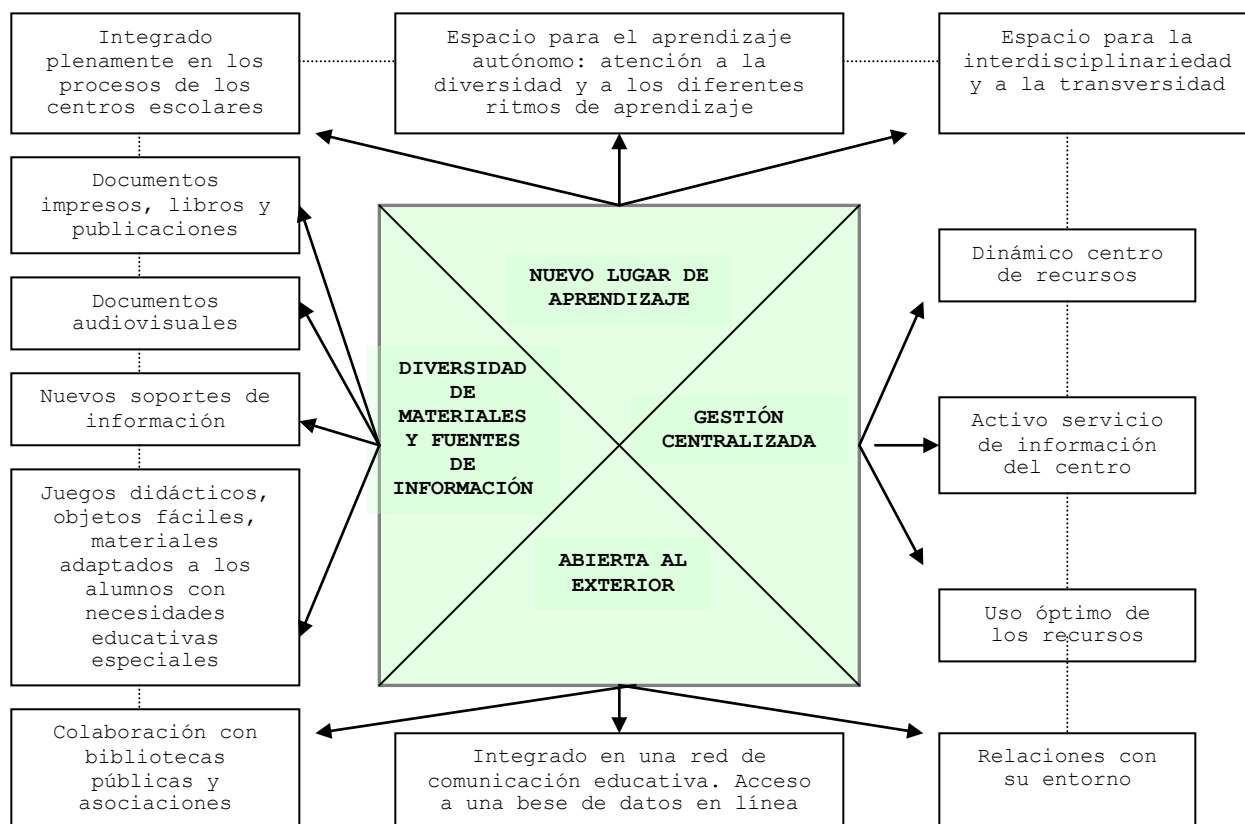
Integrado plenamente en los procesos de los centros escolares

Espacio para el aprendizaje autónomo: atención a la diversidad y a los diferentes ritmos de aprendizaje

Espacio para la interdisciplinariedad y a la transversidad

Documentos impresos, libros y publicaciones

Documentos audiovisuales

Nuevos soportes de información

Juegos didácticos, objetos fáciles, materiales adaptados a los alumnos con necesidades educativas especiales

NUEVO LUGAR DE APRENDIZAJE

DIVERSIDAD DE MATERIALES Y FUENTES DE INFORMACIÓN

GESTIÓN CENTRALIZADA

ABIERTA AL EXTERIOR

Dinámico centro de recursos

Activo servicio de información del centro

Uso óptimo de los recursos

Colaboración con bibliotecas públicas y asociaciones

Integrado en una red de comunicación educativa. Acceso a una bese de datos en línea

Relaciones con su entorno